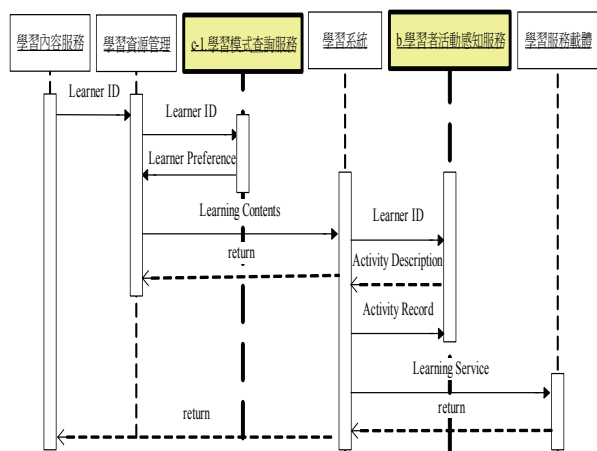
學習內容服務

學習資源管理

c-1.學習模式查詢服務

學習系統

b.學習者活動感知服務

學習服務載體

Learner ID

Learner ID

Learner Preference

Learning Contents

Learner ID

return

Activity Description

Activity Record

Learning Service

return

return